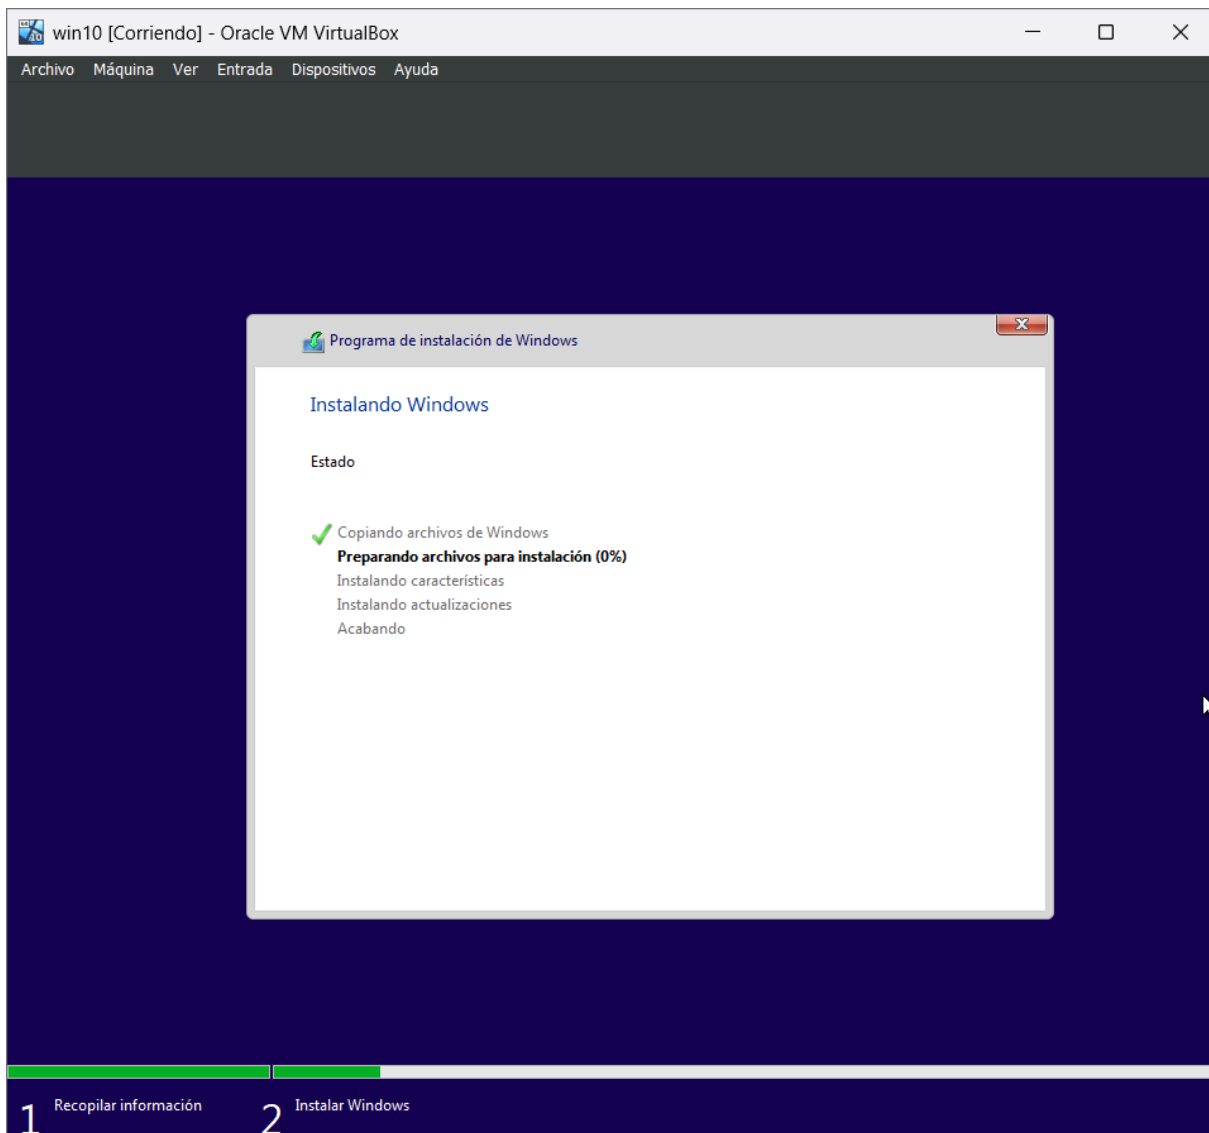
win10 [Corriendo] - Oracle VM VirtualBox

Archivo Máquina Ver Entrada Dispositivos Ayuda

Programa de instalación de Windows

Instalando Windows

Estado

Copiando archivos de Windows
Preparando archivos para instalación (0%)
Instalando características
Instalando actualizaciones
Acabando

1 Recopilar información
2 Instalar Windows